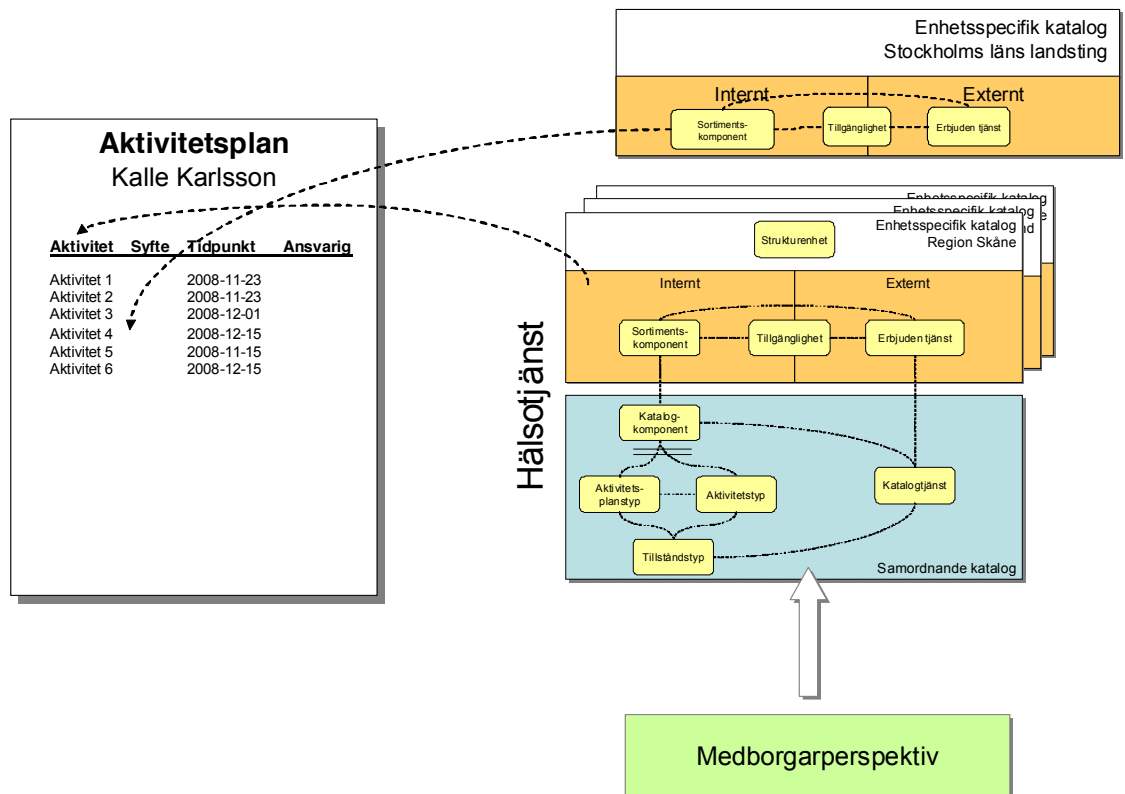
Enhetsspecifik katalog
Stockholms läns landsting

Internt

Externt

Sortiments-komponent

Tillgänglighet

Erbjuden tjänst

Aktivitetsplan
Kalle Karlsson

| Aktivitet | Syfte | Tidpunkt | Ansvarig |
|---|---|---|---|
| Aktivitet 1 | | 2008-11-23 | |
| Aktivitet 2 | | 2008-11-23 | |
| Aktivitet 3 | | 2008-12-01 | |
| Aktivitet 4 | | 2008-12-15 | |
| Aktivitet 5 | | 2008-11-15 | |
| Aktivitet 6 | | 2008-12-15 | |

Enhetsspecifik katalog
Enhetsspecifik katalog
Enhetsspecifik katalog
Region Skåne

Strukturenhet

Internt

Externt

Sortiments-komponent

Tillgänglighet

Erbjuden tjänst

Hälsotjänst

Katalog-komponent

Aktivitets-planstyp

Aktivitetstyp

Katalogtjänst

Tillståndstyp

Samordnande katalog

Medborgarperspektiv